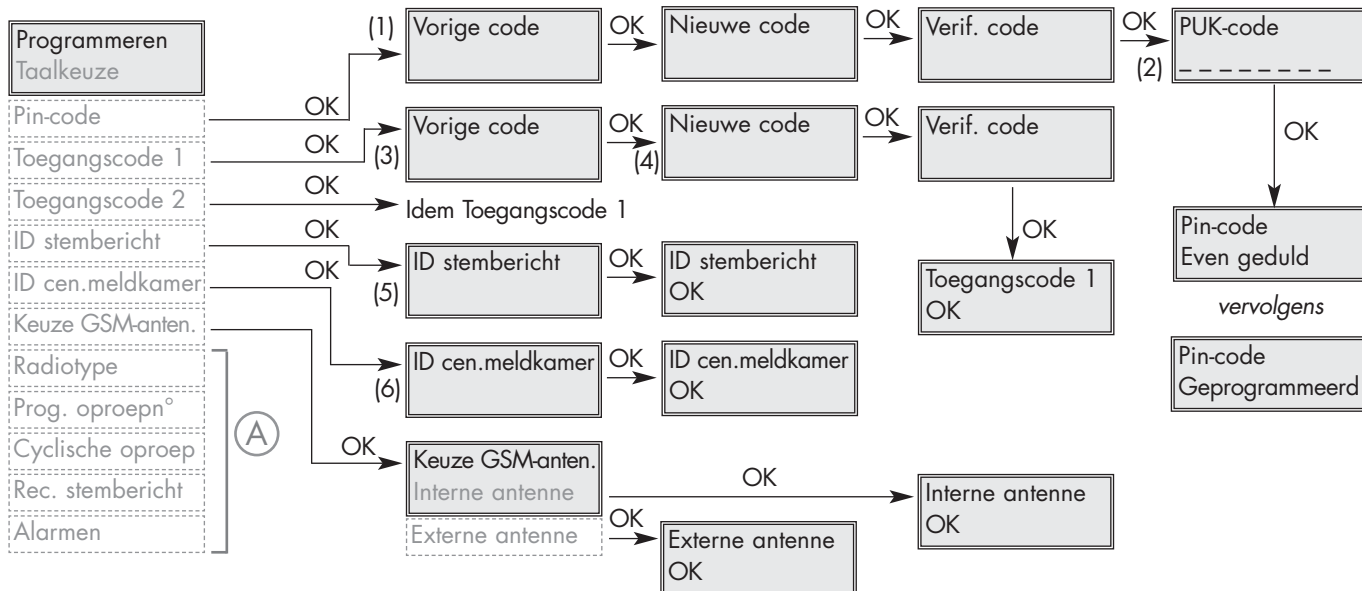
Programmeren
Taalkeuze

Pin-code
Toegangscode 1
Toegangscode 2
ID stembericht
ID cen.meldkamer
Keuze GSM-anten.
Radiotype
Prog. oproepn°
Cyclische oproep
Rec. stembericht
Alarmen

A

OK
(1) Vorige code
OK
Nieuwe code
OK
Verif. code
OK
PUK-code
(2) _ _ _ _ _ _ _ _

OK
OK
(3) Vorige code
OK
(4) Nieuwe code
OK
Verif. code

OK
Idem Toegangscode 1

OK
OK
(5) ID stembericht
OK
ID stembericht
OK

OK
Toegangscode 1
OK

OK
Pin-code
Even geduld

vervolgens

Pin-code
Geprogrammeerd

(6) ID cen.meldkamer
OK
ID cen.meldkamer
OK

OK
Keuze GSM-anten.
Interne antenne
OK
Interne antenne
OK

Externe antenne
OK
Externe antenne
OK